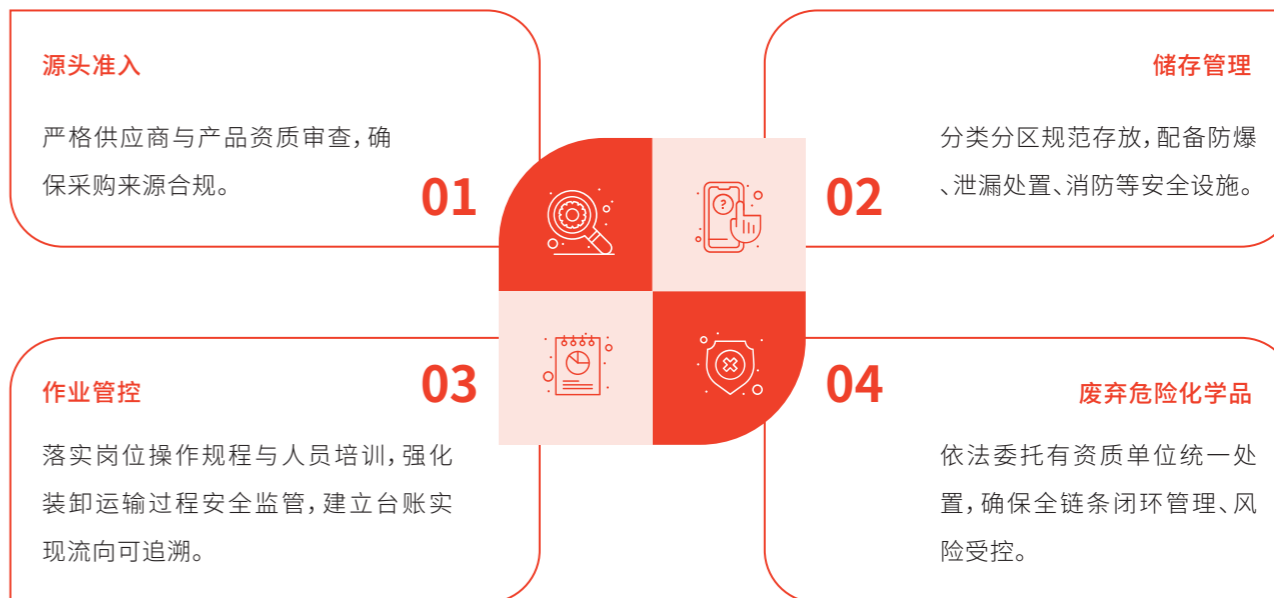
源头准入

严格供应商与产品资质审查，确保采购来源合规。

01

储存管理

分类分区规范存放，配备防爆、泄漏处置、消防等安全设施。

02

作业管控

落实岗位操作规程与人员培训，强化装卸运输过程安全监管，建立台账实现流向可追溯。

03

04

废弃危险化学品

依法委托有资质单位统一处置，确保全链条闭环管理、风险受控。